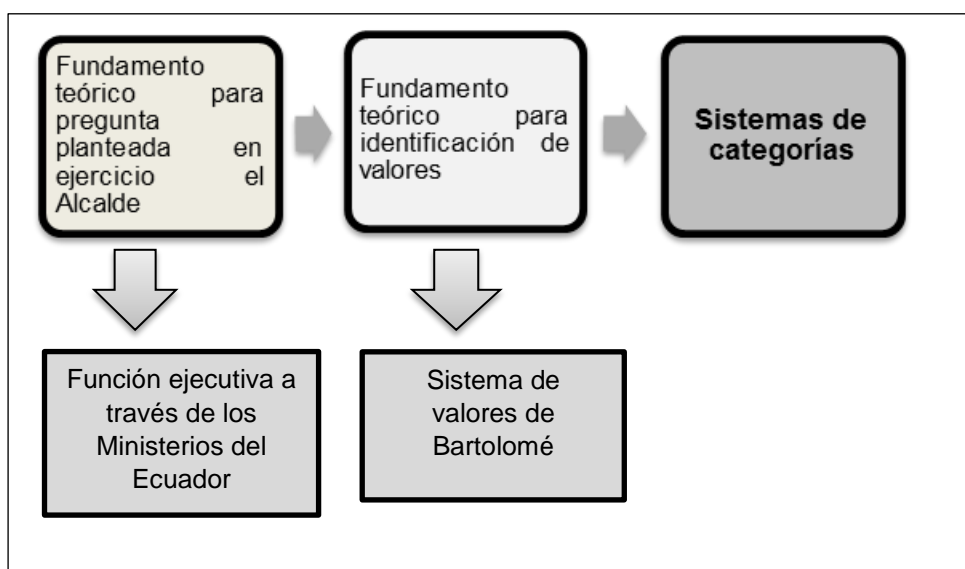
Fundamento teórico para pregunta planteada en ejercicio el Alcalde

Fundamento teórico para identificación de valores

Sistemas de categorías

Función ejecutiva a través de los Ministerios del Ecuador

Sistema de valores de Bartolomé